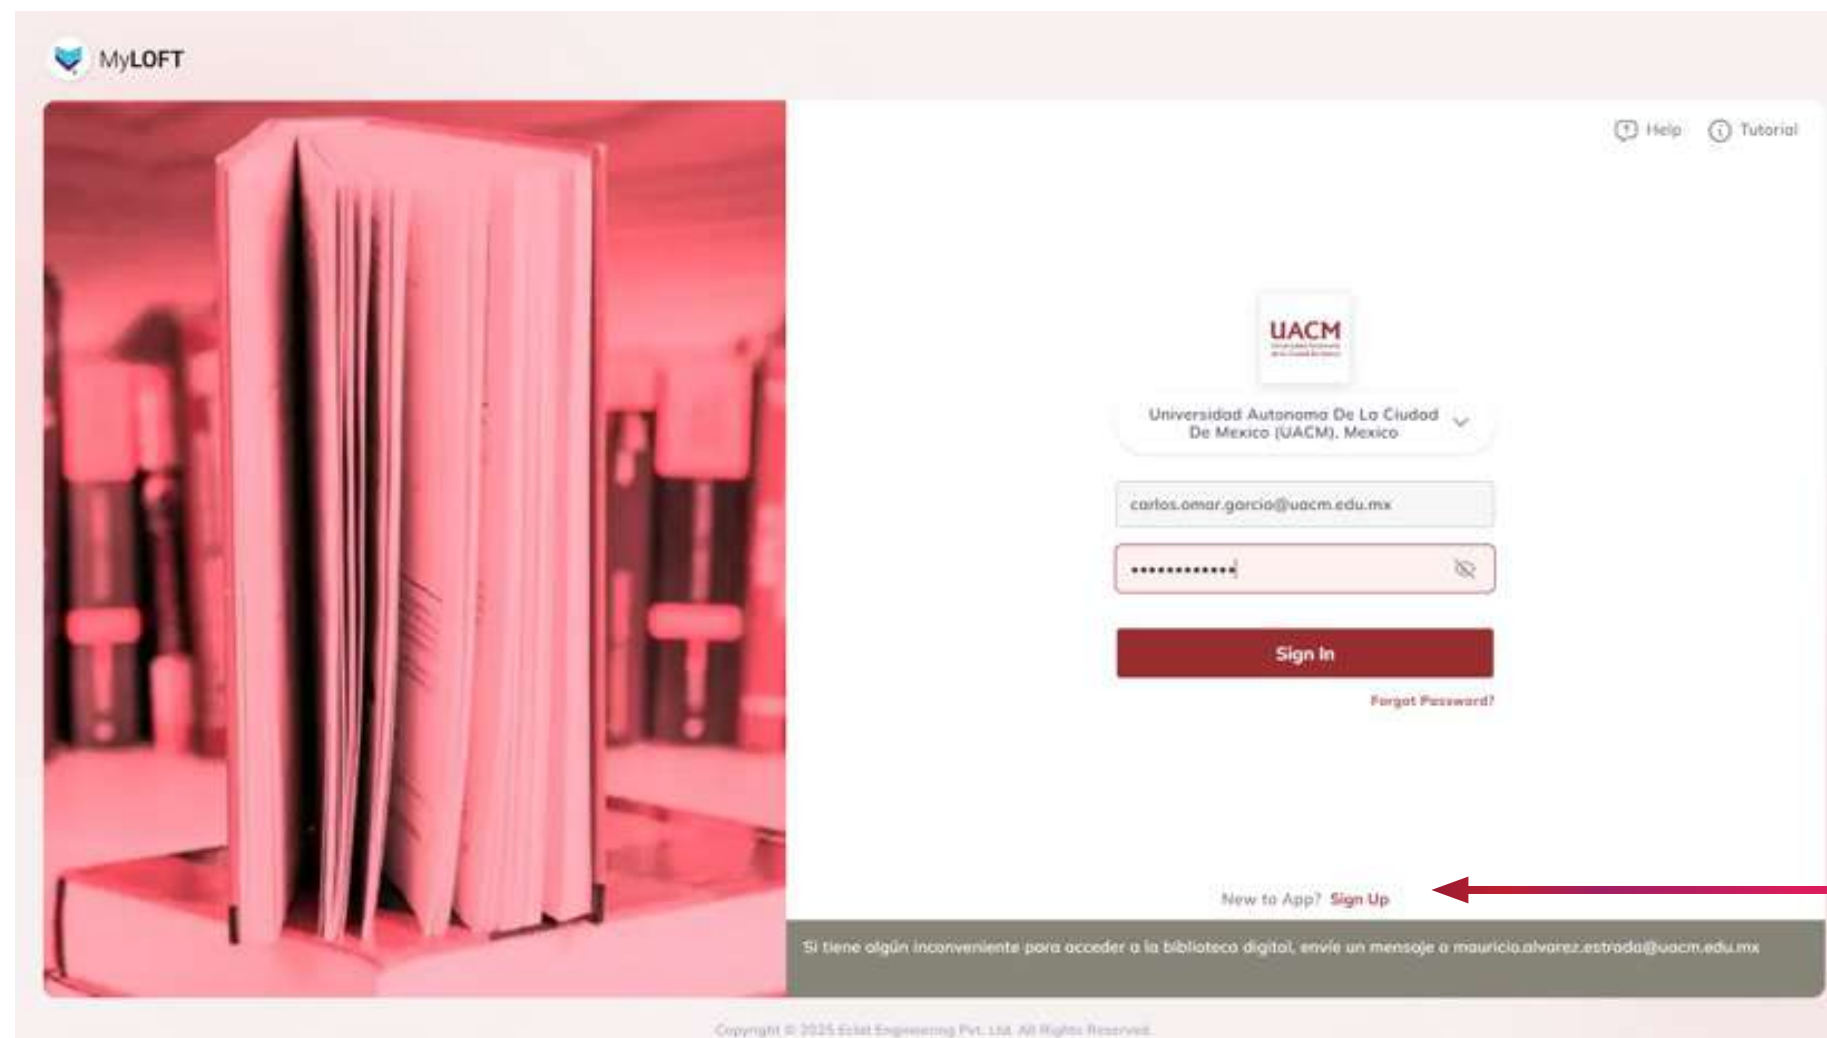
MyLOFT

Help Tutorial

UACM

Universidad Autonoma De La Ciudad De Mexico (UACM), Mexico

carlos.omar.garcia@uacm.edu.mx

•••••••••••••

Sign In

Forgot Password?

New to App? Sign Up

Si tiene algún inconveniente para acceder a la biblioteca digital, envíe un mensaje a mauricio.alvarez.estrada@uacm.edu.mx

Copyright © 2025 Eclat Engineering Pvt. Ltd. All Rights Reserved.